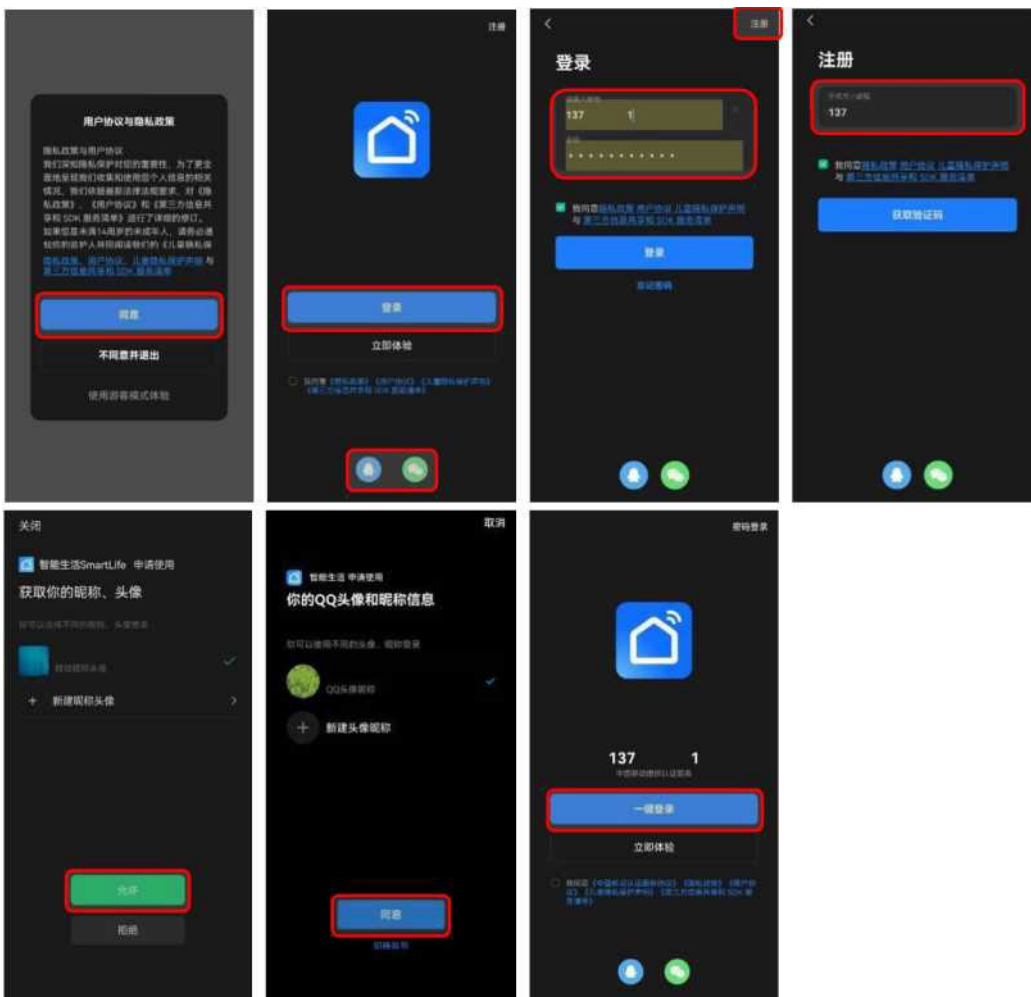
用户协议与隐私政策

隐私政策与用户协议
我们深知隐私保护对您的重要性，为了更全面地呈现我们收集和使用您个人信息的相关情况，我们依据最新法律法规要求，对《隐私政策》、《用户协议》和《第三方信息共享和 SDK 服务清单》进行了详细的修订。如果您是未满14周岁的未成年人，请务必通知您的监护人共同阅读我们的《儿童隐私保
隐私政策、用户协议、儿童隐私保护声明 与 第三方信息共享和 SDK 服务清单

同意

不同意并退出

使用游客模式体验

注册

登录

立即体验

我同意《隐私政策》《用户协议》《儿童隐私保护声明》《第三方信息共享和 SDK 服务清单》

注册

登录

手机号/邮箱
137 1

密码
••••••••••••

我同意隐私政策 用户协议 儿童隐私保护声明 与 第三方信息共享和 SDK 服务清单

登录

忘记密码

注册

手机号/邮箱
137

我同意隐私政策 用户协议 儿童隐私保护声明 与 第三方信息共享和 SDK 服务清单

获取验证码

关闭

智能生活SmartLife 申请使用

获取你的昵称、头像

你可以选择不同的昵称、头像登录

微信昵称头像

新建昵称头像

允许

拒绝

取消

智能生活 申请使用

你的QQ头像和昵称信息

你可以使用不同的头像、昵称登录

QQ头像昵称

新建头像昵称

同意

切换帐号

密码登录

137 1

中国移动提供认证服务

一键登录

立即体验

我同意《中国移动认证服务协议》《隐私政策》《用户协议》《儿童隐私保护声明》《第三方信息共享和 SDK 服务清单》